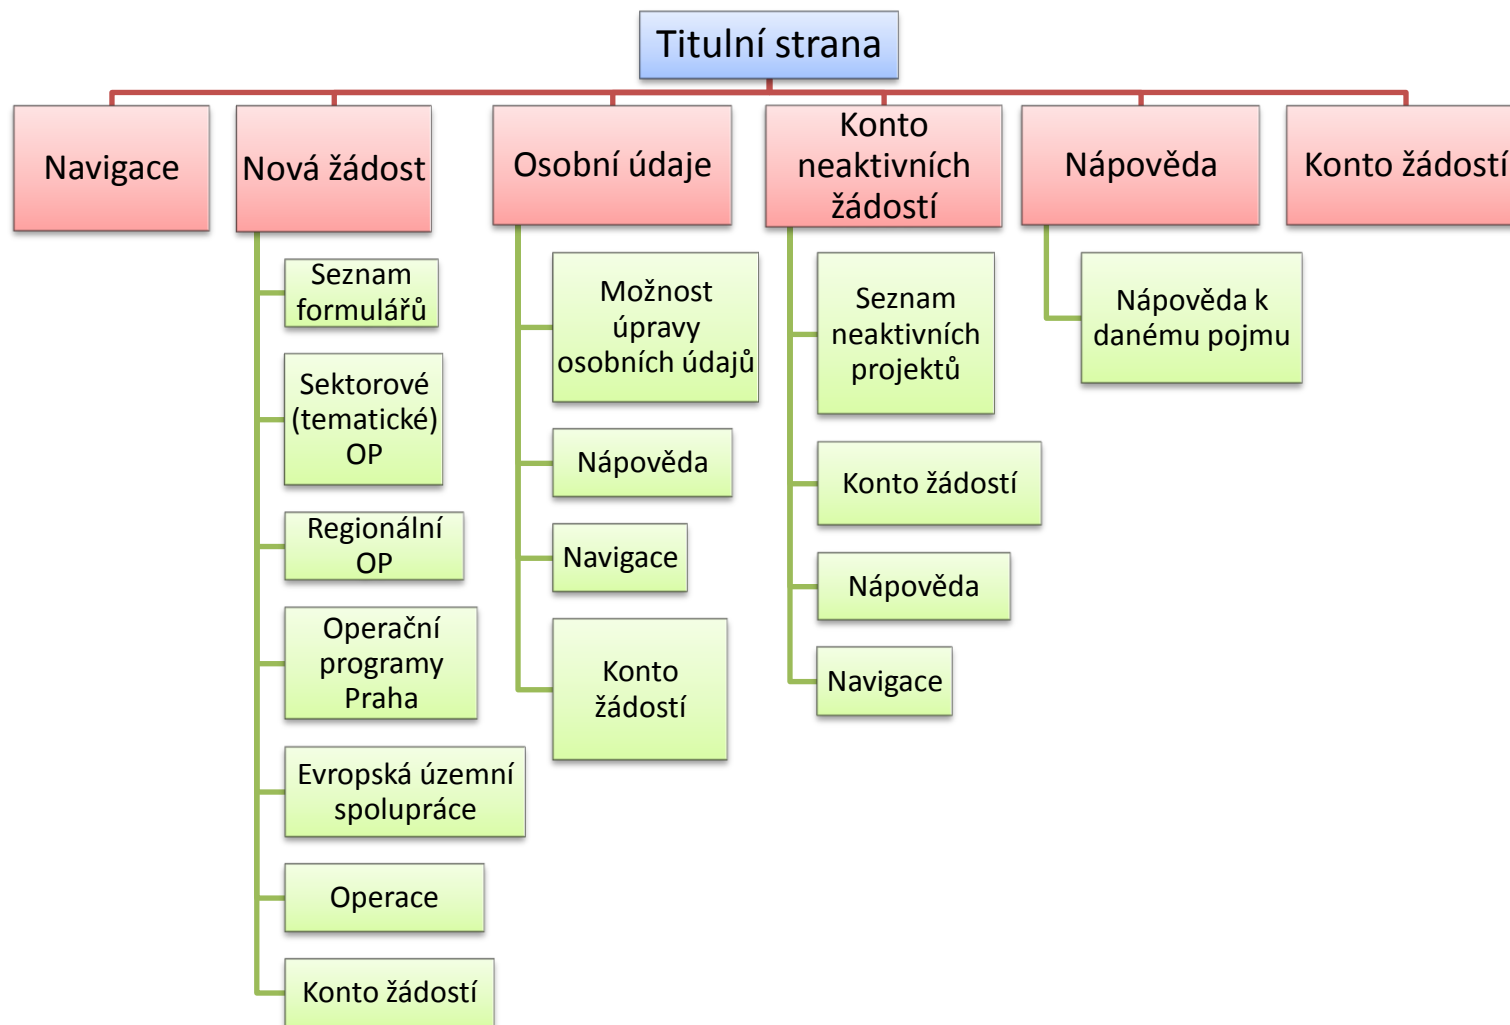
Titulní strana

Navigace

Nová žádost

Seznam formulářů

Sektorové (tematické) OP

Regionální OP

Operační programy Praha

Evropská územní spolupráce

Operace

Konto žádostí

Osobní údaje

Možnost úpravy osobních údajů

Nápověda

Navigace

Konto žádostí

Konto neaktivních žádostí

Seznam neaktivních projektů

Konto žádostí

Nápověda

Navigace

Nápověda

Nápověda k danému pojmu

Konto žádostí